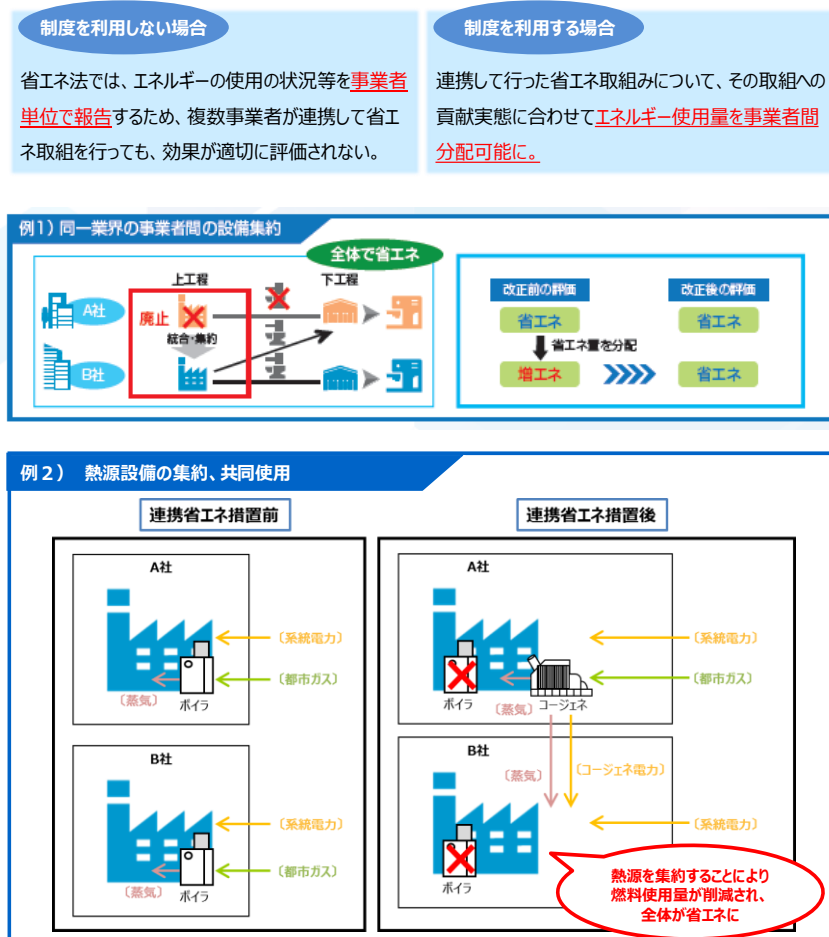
制度を利用しない場合

省エネ法では、エネルギーの使用の状況等を事業者単位で報告するため、複数事業者が連携して省エネ取組を行っても、効果が適切に評価されない。

制度を利用する場合

連携して行った省エネ取組みについて、その取組への貢献実態に合わせてエネルギー使用量を事業者間分配可能に。

例1）同一業界の事業者間の設備集約

全体で省エネ

上工程

下工程

A社

B社

廃止

統合・集約

改正前の評価

改正後の評価

省エネ

省エネ

省エネ量を分配

増エネ

省エネ

例２） 熱源設備の集約、共同使用

連携省エネ措置前

A社

（系統電力）

（都市ガス）

（蒸気）

ボイラ

B社

（系統電力）

（都市ガス）

（蒸気）

ボイラ

連携省エネ措置後

A社

（系統電力）

（都市ガス）

ボイラ

（蒸気）

コージェネ

B社

（蒸気）

（コージェネ電力）

（系統電力）

ボイラ

熱源を集約することにより燃料使用量が削減され、全体が省エネに